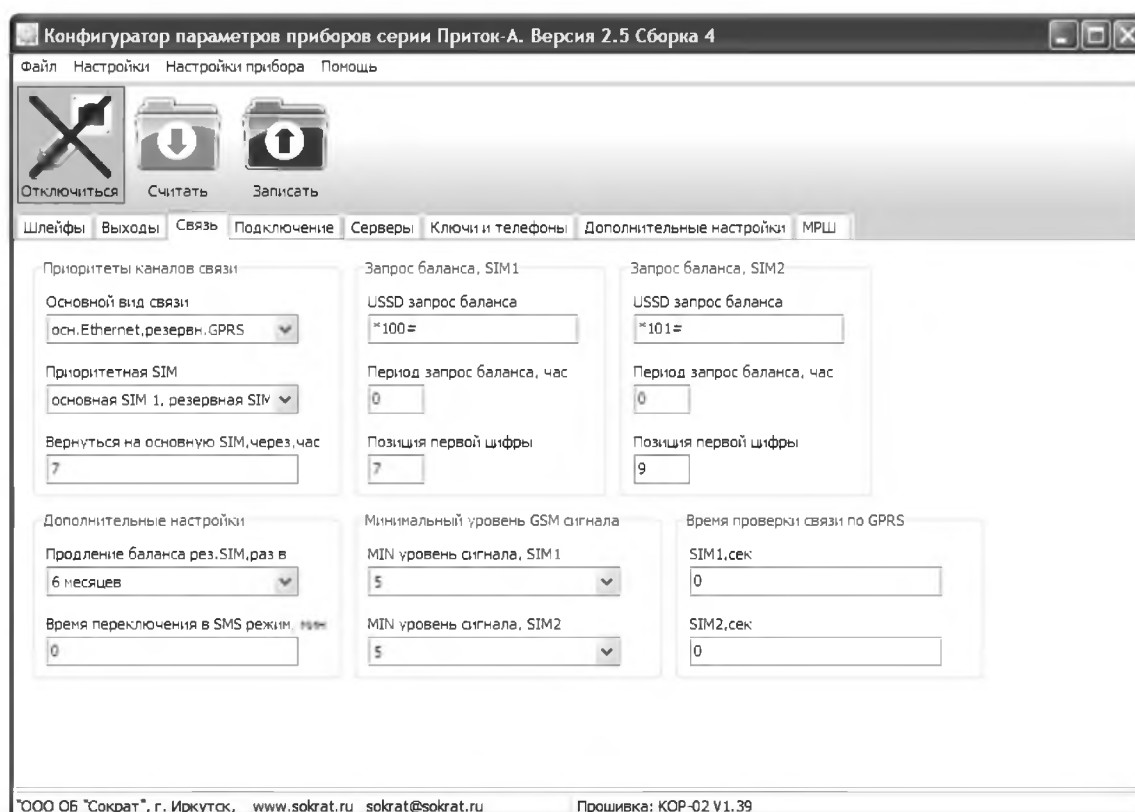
Конфигуратор параметров приборов серии Приток-А. Версия 2.5 Сборка 4

Файл Настройки Настройки прибора Помощь

Отключиться Считать Записать

Шлейфы Выходы Связь Подключение Серверы Ключи и телефоны Дополнительные настройки МРШ

Приоритеты каналов связи

Основной вид связи
осн.Ethernet,резервн.GPRS

Приоритетная SIM
основная SIM 1, резервная SIM

Вернуться на основную SIM,через,час
7

Запрос баланса, SIM1

USSD запрос баланса
*100#

Период запрос баланса, час
0

Позиция первой цифры
7

Запрос баланса, SIM2

USSD запрос баланса
*101#

Период запрос баланса, час
0

Позиция первой цифры
9

Дополнительные настройки

Продление баланса рез.SIM,раз в
6 месяцев

Время переключения в SMS режим, мин
0

Минимальный уровень GSM сигнала

MIN уровень сигнала, SIM1
5

MIN уровень сигнала, SIM2
5

Время проверки связи по GPRS

SIM1,сек
0

SIM2,сек
0

"ООО ОБ "Сократ", г. Иркутск, www.sokrat.ru sokrat@sokrat.ru Прошивка: КОР-02 V1.39